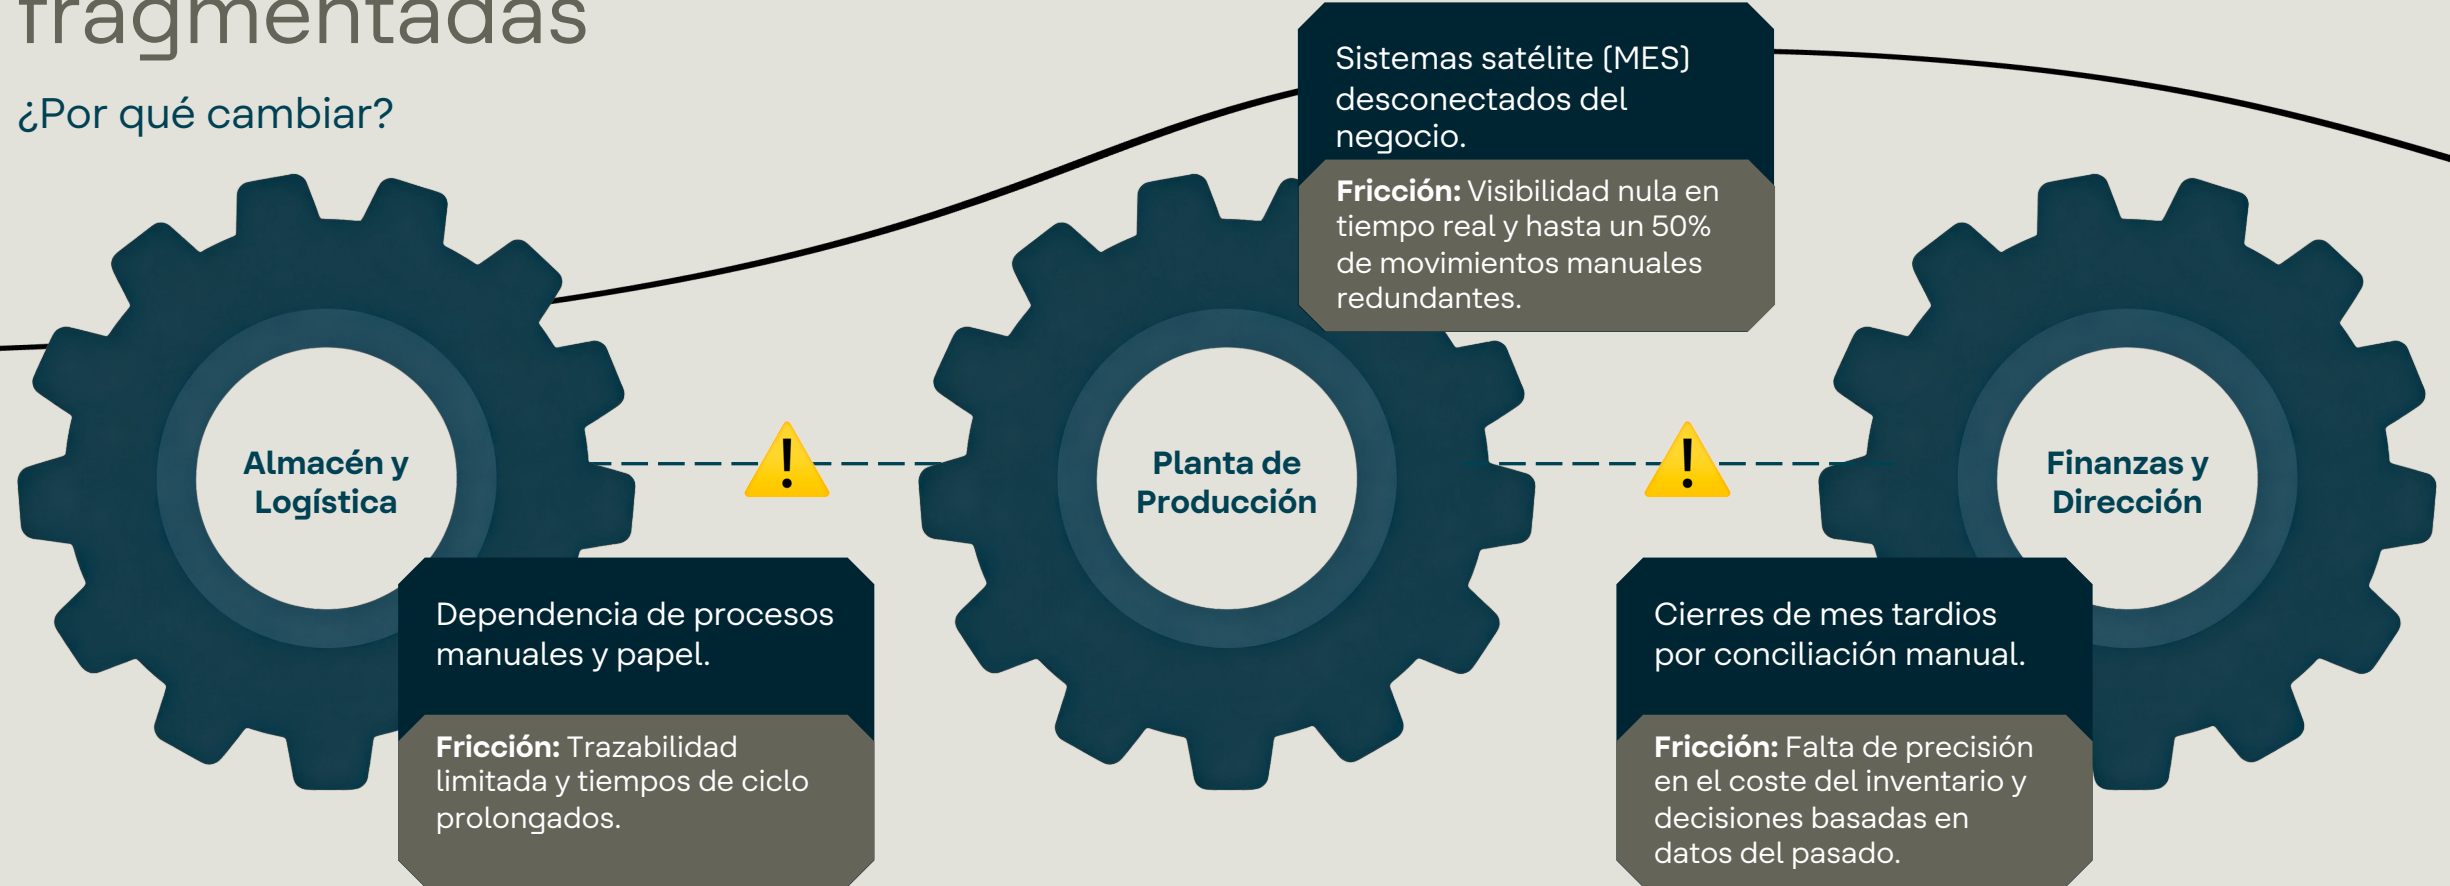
fragmentadas

¿Por qué cambiar?

Sistemas satélite (MES) desconectados del negocio.

**Fricción:** Visibilidad nula en tiempo real y hasta un 50% de movimientos manuales redundantes.

Almacén y Logística

Planta de Producción

Finanzas y Dirección

Dependencia de procesos manuales y papel.

**Fricción:** Trazabilidad limitada y tiempos de ciclo prolongados.

Cierres de mes tardíos por conciliación manual.

**Fricción:** Falta de precisión en el coste del inventario y decisiones basadas en datos del pasado.